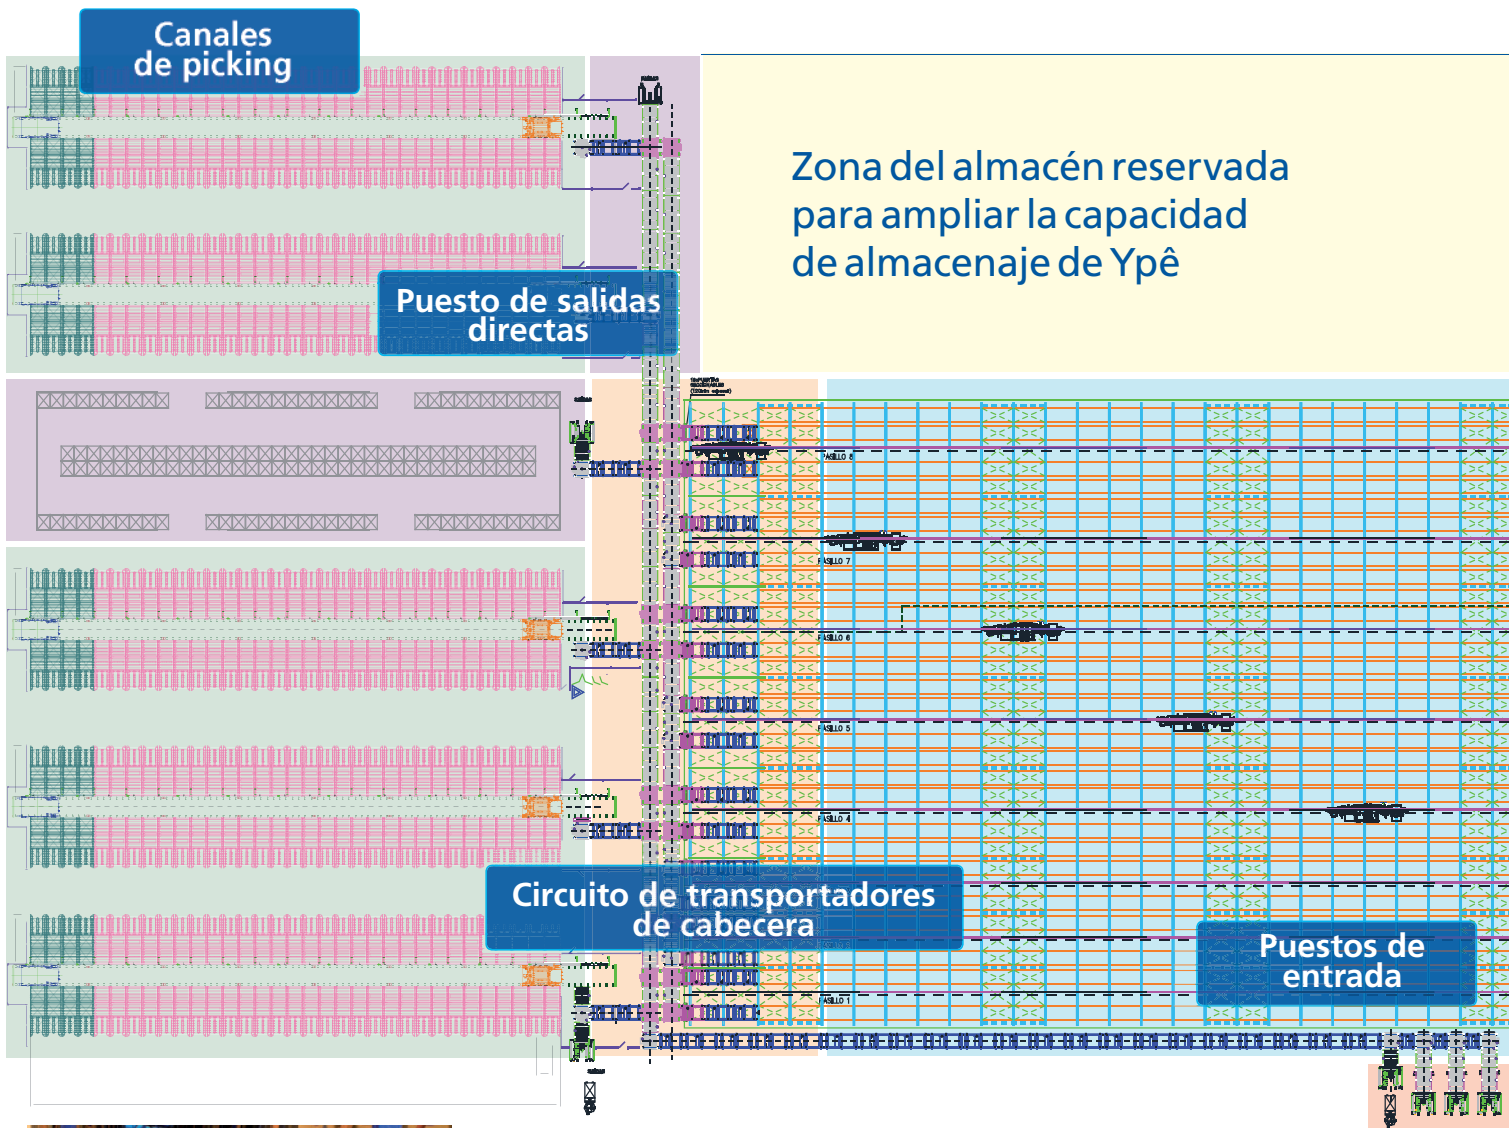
Canales de picking

Zona del almacén reservada para ampliar la capacidad de almacenaje de Ypê

Puesto de salidas directas

PASILLO 8

PASILLO 7

PASILLO 6

PASILLO 5

PASILLO 4

Circuito de transportadores de cabecera

Puestos de entrada

PASILLO 1